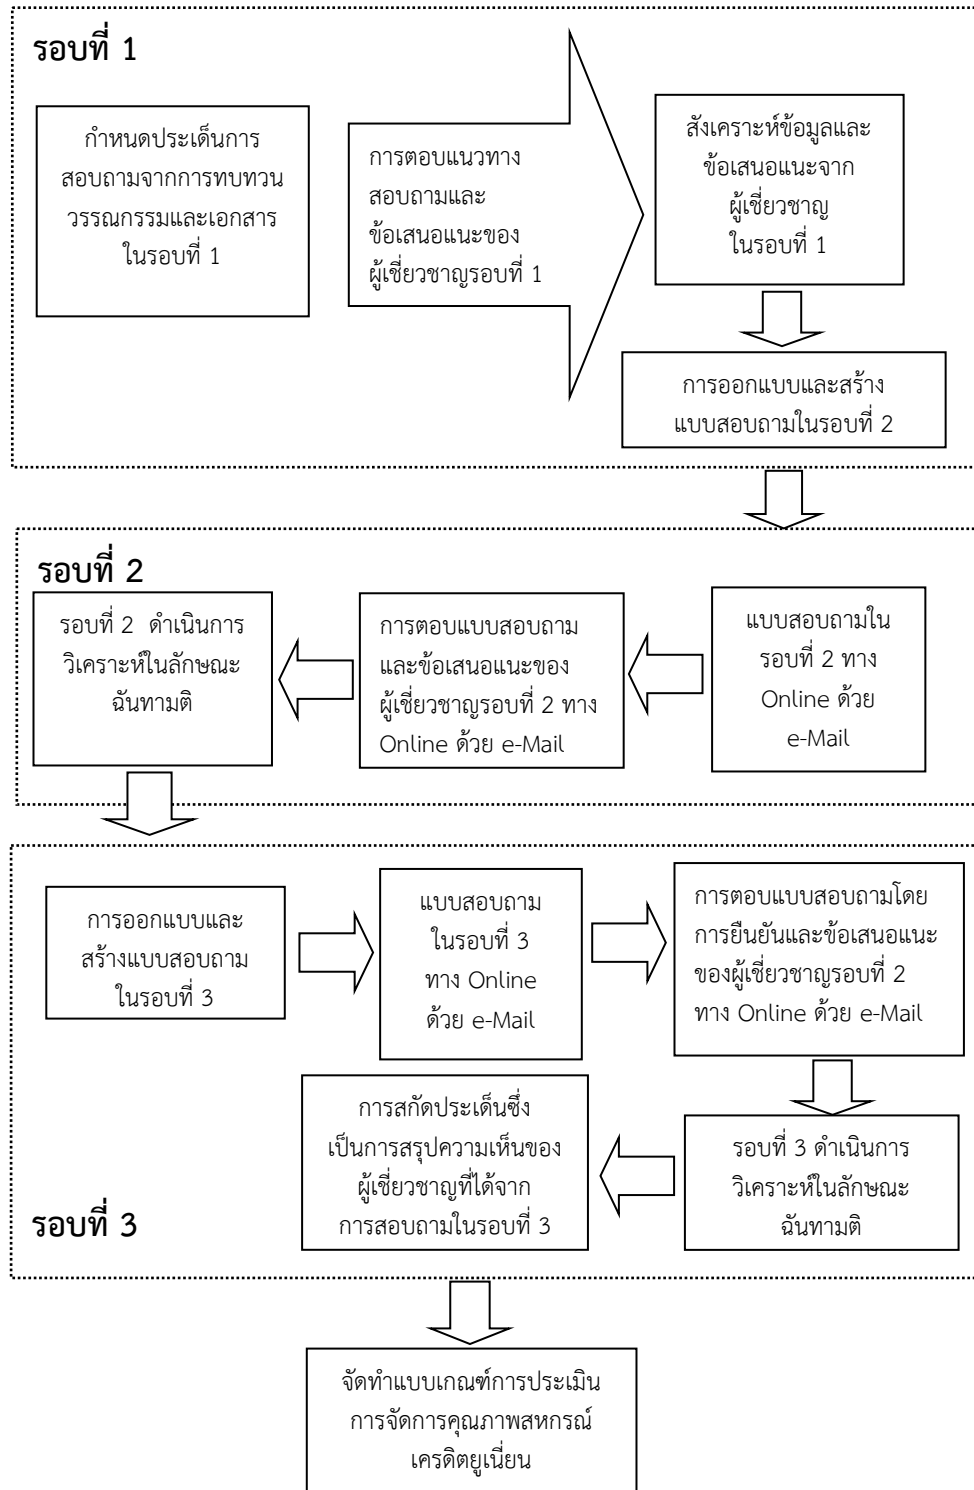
รอบที่ 1

กำหนดประเด็นการสอบถามจากการทบทวนวรรณกรรมและเอกสารในรอบที่ 1

การตอบแนวทางสอบถามและข้อเสนอแนะของผู้เชี่ยวชาญรอบที่ 1

สังเคราะห์ข้อมูลและข้อเสนอแนะจากผู้เชี่ยวชาญในรอบที่ 1

การออกแบบและสร้างแบบสอบถามในรอบที่ 2

รอบที่ 2

แบบสอบถามในรอบที่ 2 ทาง Online ด้วย e-Mail

การตอบแบบสอบถามและข้อเสนอแนะของผู้เชี่ยวชาญรอบที่ 2 ทาง Online ด้วย e-Mail

รอบที่ 2 ดำเนินการวิเคราะห์ในลักษณะฉันทามติ

การออกแบบและสร้างแบบสอบถามในรอบที่ 3

แบบสอบถามในรอบที่ 3 ทาง Online ด้วย e-Mail

การตอบแบบสอบถามโดยการยืนยันและข้อเสนอแนะของผู้เชี่ยวชาญรอบที่ 2 ทาง Online ด้วย e-Mail

รอบที่ 3 ดำเนินการวิเคราะห์ในลักษณะฉันทามติ

การสกัดประเด็นซึ่งเป็นการสรุปความเห็นของผู้เชี่ยวชาญที่ได้จากการสอบถามในรอบที่ 3

รอบที่ 3

จัดทำแบบเกณฑ์การประเมินการจัดการคุณภาพสหกรณ์เครดิตยูเนี่ยน